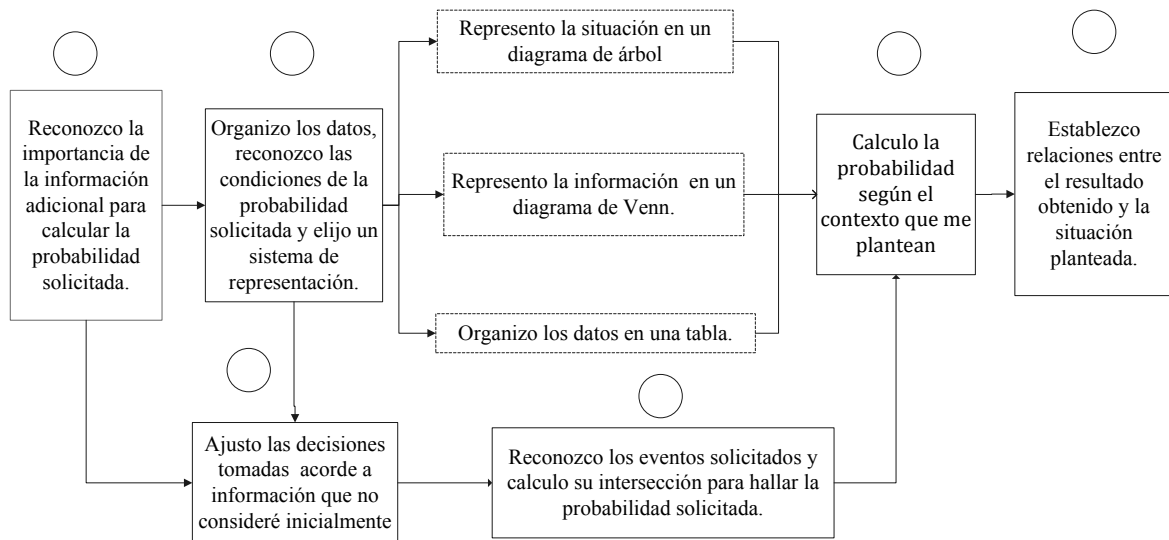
Reconozco la importancia de la información adicional para calcular la probabilidad solicitada.

Organizo los datos, reconozco las condiciones de la probabilidad solicitada y elijo un sistema de representación.

Represento la situación en un diagrama de árbol

Represento la información en un diagrama de Venn.

Organizo los datos en una tabla.

Calculo la probabilidad según el contexto que me plantean

Establezco relaciones entre el resultado obtenido y la situación planteada.

Ajusto las decisiones tomadas acorde a información que no consideré inicialmente

Reconozco los eventos solicitados y calculo su intersección para hallar la probabilidad solicitada.